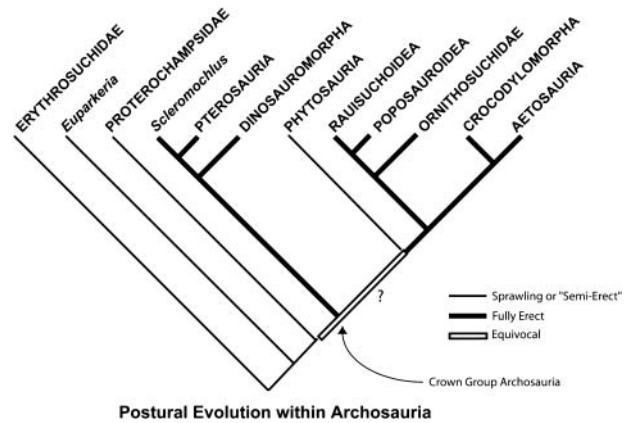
ERYTHROSUCHIDAE
Euparkeria
PROTEROCHAMPSIDAE
Scleromochlus
PTEROSAURIA
DINOSAUROMORPHA
PHYTOSAURIA
RAUISUCHOIDEA
POPOSAUROIDEA
ORNITHOSUCHIDAE
CROCODYLOMORPHA
AETOSAURIA

?

Sprawling or "Semi-Erect"
Fully Erect
Equivocal

Crown Group Archosauria

Postural Evolution within Archosauria